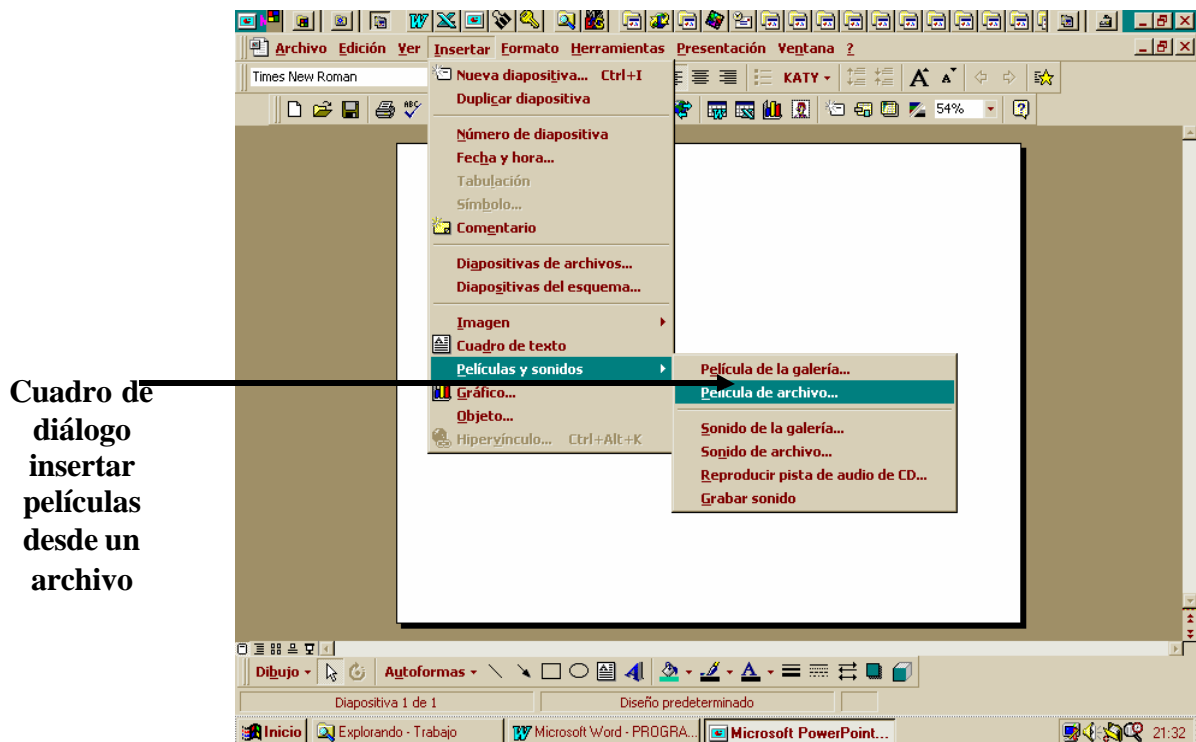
Archivo Edición Ver Insertar Formato Herramientas Presentación Ventana ?

Times New Roman

KATY

54%

Nueva diapositiva... Ctrl+I
Duplicar diapositiva
Número de diapositiva
Fecha y hora...
Tabulación
Símbolo...
Comentario
Diapositivas de archivos...
Diapositivas del esquema...
Imagen
Cuadro de texto
Películas y sonidos
Gráfico...
Objeto...
Hipervínculo... Ctrl+Alt+K

Película de la galería...
Película de archivo...
Sonido de la galería...
Sonido de archivo...
Reproducir pista de audio de CD...
Grabar sonido

Cuadro de diálogo insertar películas desde un archivo

Dibujo Autoformas

Diapositiva 1 de 1
Diseño predeterminado

Inicio
Explorando - Trabajo
Microsoft Word - PROGRA...
Microsoft PowerPoint...
21:32